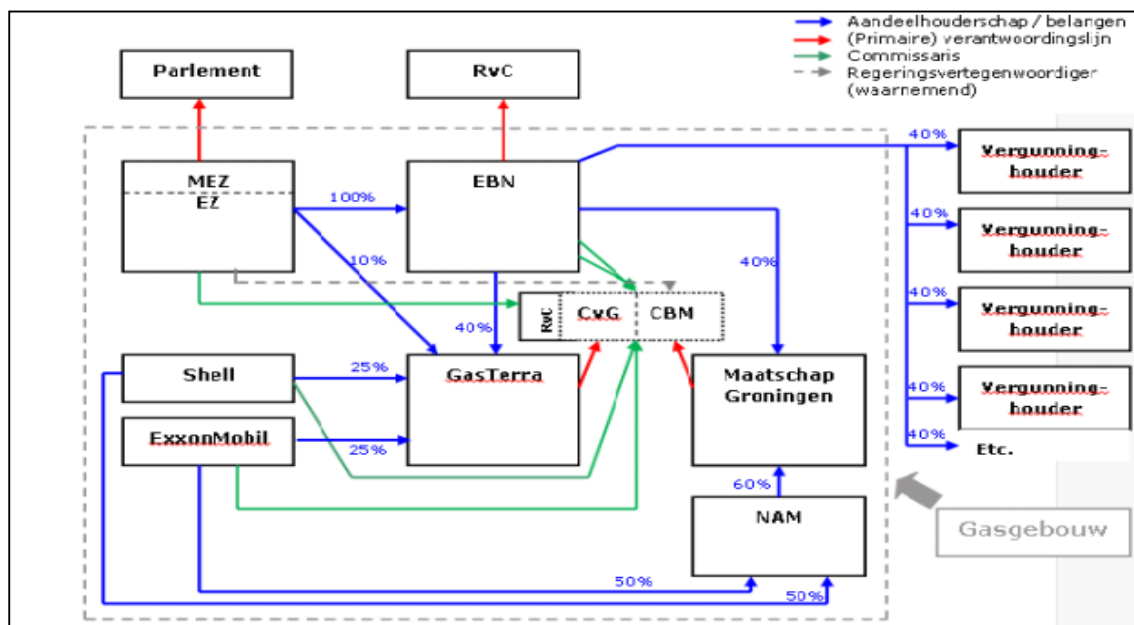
Aandeelhouderschap / belangen
(Primaire) verantwoordingslijn
Commissaris
Regeringsvertegenwoordiger (waarnemend)

Parlement

RvC

MEZ
EZ

100%

10%

EBN

40%

40%

RvC

CvG

CBM

Shell

25%

GasTerra

Maatschap Groningen

ExxonMobil

25%

60%

NAM

50%

50%

40%
Vergunning-houder

40%
Vergunning-houder

40%
Vergunning-houder

40%
Vergunning-houder

40%
Etc.

Gasgebouw